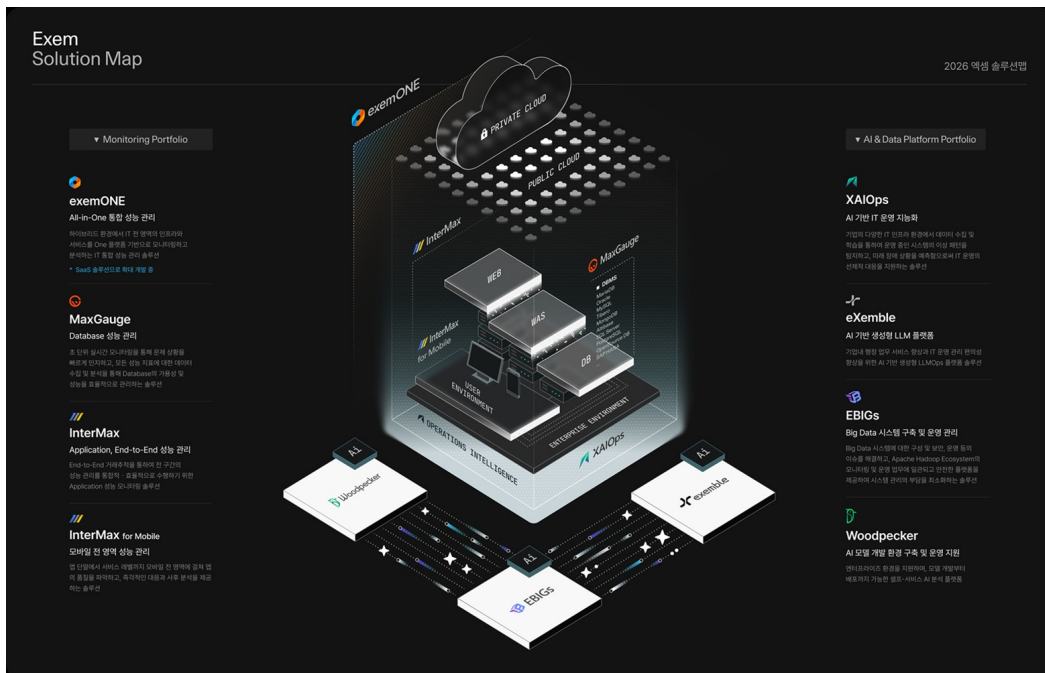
Exem
Solution Map

2026 엑셈 솔루션맵

▾ Monitoring Portfolio

exemONE
All-in-One 통합 성능 관리
하이브리드 환경에서 IT 전 영역의 인프라와 서비스를 One 플랫폼 기반으로 모니터링하고 분석하는 IT 통합 성능 관리 솔루션
* SaaS 솔루션으로 확대 개발 중

MaxGauge
Database 성능 관리
초 단위 실시간 모니터링을 통해 문제 상황을 빠르게 인지하고, 모든 성능 지표에 대한 데이터 수집 및 분석을 통해 Database의 가용성 및 성능을 효율적으로 관리하는 솔루션

InterMax
Application, End-to-End 성능 관리
End-to-End 거래추적을 통하여 전 구간의 성능 관리를 통합적 · 효율적으로 수행하기 위한 Application 성능 모니터링 솔루션

InterMax for Mobile
모바일 전 영역 성능 관리
앱 단말에서 서비스 레벨까지 모바일 전 영역에 걸쳐 앱의 품질을 파악하고, 즉각적인 대응과 사후 분석을 제공하는 솔루션

exemONE
PRIVATE CLOUD
PUBLIC CLOUD
InterMax
MaxGauge
WEB
WAS
DB
DBMS
InterMax for Mobile
USER ENVIRONMENT
ENTERPRISE ENVIRONMENT
OPERATIONS INTELLIGENCE
XAIOps
AI
Woodpecker
AI
exemble
AI
EBIGs

▾ AI & Data Platform Portfolio

XAIOps
AI 기반 IT 운영 지능화
기업의 다양한 IT 인프라 환경에서 데이터 수집 및 학습을 통하여 운영 중인 시스템의 이상 패턴을 탐지하고, 미래 장애 상황을 예측함으로써 IT 운영의 선제적 대응을 지원하는 솔루션

eXemble
AI 기반 생성형 LLM 플랫폼
기업내 행정 업무 서비스 향상과 IT 운영 관리 편의성 향상을 위한 AI 기반 생성형 LLMOps 플랫폼 솔루션

EBIGs
Big Data 시스템 구축 및 운영 관리
Big Data 시스템에 대한 구성 및 보안, 운영 등의 이슈를 해결하고, Apache Hadoop Ecosystem의 모니터링 및 운영 업무에 일관되고 안전한 플랫폼을 제공하여 시스템 관리의 부담을 최소화하는 솔루션

Woodpecker
AI 모델 개발 환경 구축 및 운영 지원
엔터프라이즈 환경을 지원하며, 모델 개발부터 배포까지 가능한 셀프-서비스 AI 분석 플랫폼